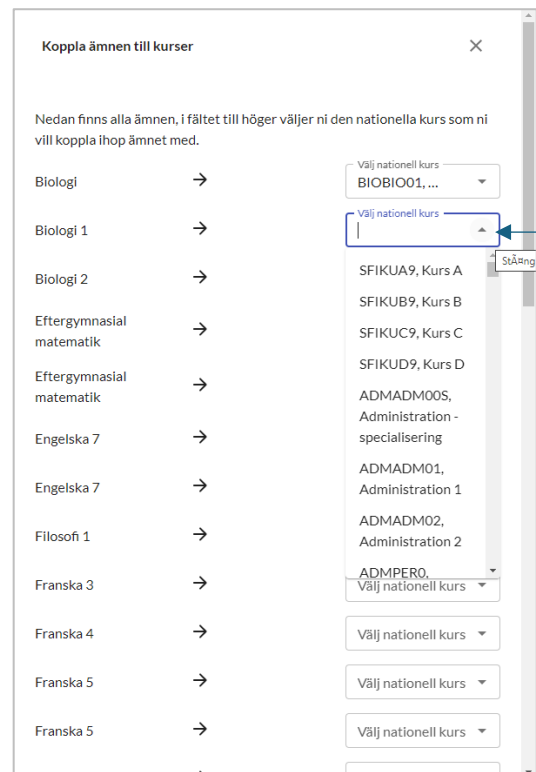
Koppla ämnen till kurser

×

Nedan finns alla ämnen, i fältet till höger väljer ni den nationella kurs som ni vill koppla ihop ämnet med.

Biologi → Välj nationell kurs BIOBIO01, ...

Biologi 1 → Välj nationell kurs

StÃ¤ng

Biologi 2 →

Eftergymnasial matematik →

Eftergymnasial matematik →

Engelska 7 →

Engelska 7 →

Filosofi 1 →

Franska 3 → Välj nationell kurs

Franska 4 → Välj nationell kurs

Franska 5 → Välj nationell kurs

Franska 5 → Välj nationell kurs

SFIKUA9, Kurs A
SFIKUB9, Kurs B
SFIKUC9, Kurs C
SFIKUD9, Kurs D
ADMADM00S, Administration - specialisering
ADMADM01, Administration 1
ADMADM02, Administration 2
ADMPER0,